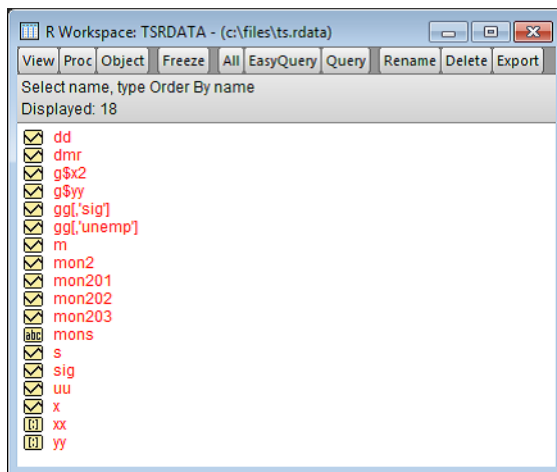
R Workspace: TSRDATA - (c:\files\ts.rdata)

View Proc Object Freeze All EasyQuery Query Rename Delete Export

Select name, type Order By name
Displayed: 18

dd
dmr
g$x2
g$yy
gg[,'sig']
gg[,'unemp']
m
mon2
mon201
mon202
mon203
abc mons
s
sig
uu
x
xx
yy